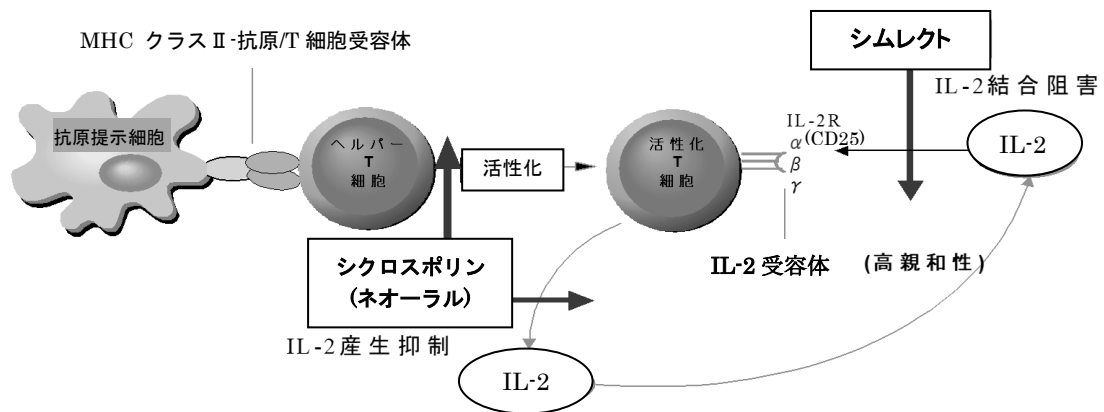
MHC クラスⅡ-抗原/T 細胞受容体

シムレクト

IL-2結合阻害

抗原提示細胞

ヘルパー T 細胞

活性化

活性化 T 細胞

IL-2R
$\alpha$(CD25)
$\beta$
$\gamma$

IL-2

シクロスポリン
(ネオーラル)

IL-2受容体 (高親和性)

IL-2産生抑制

IL-2